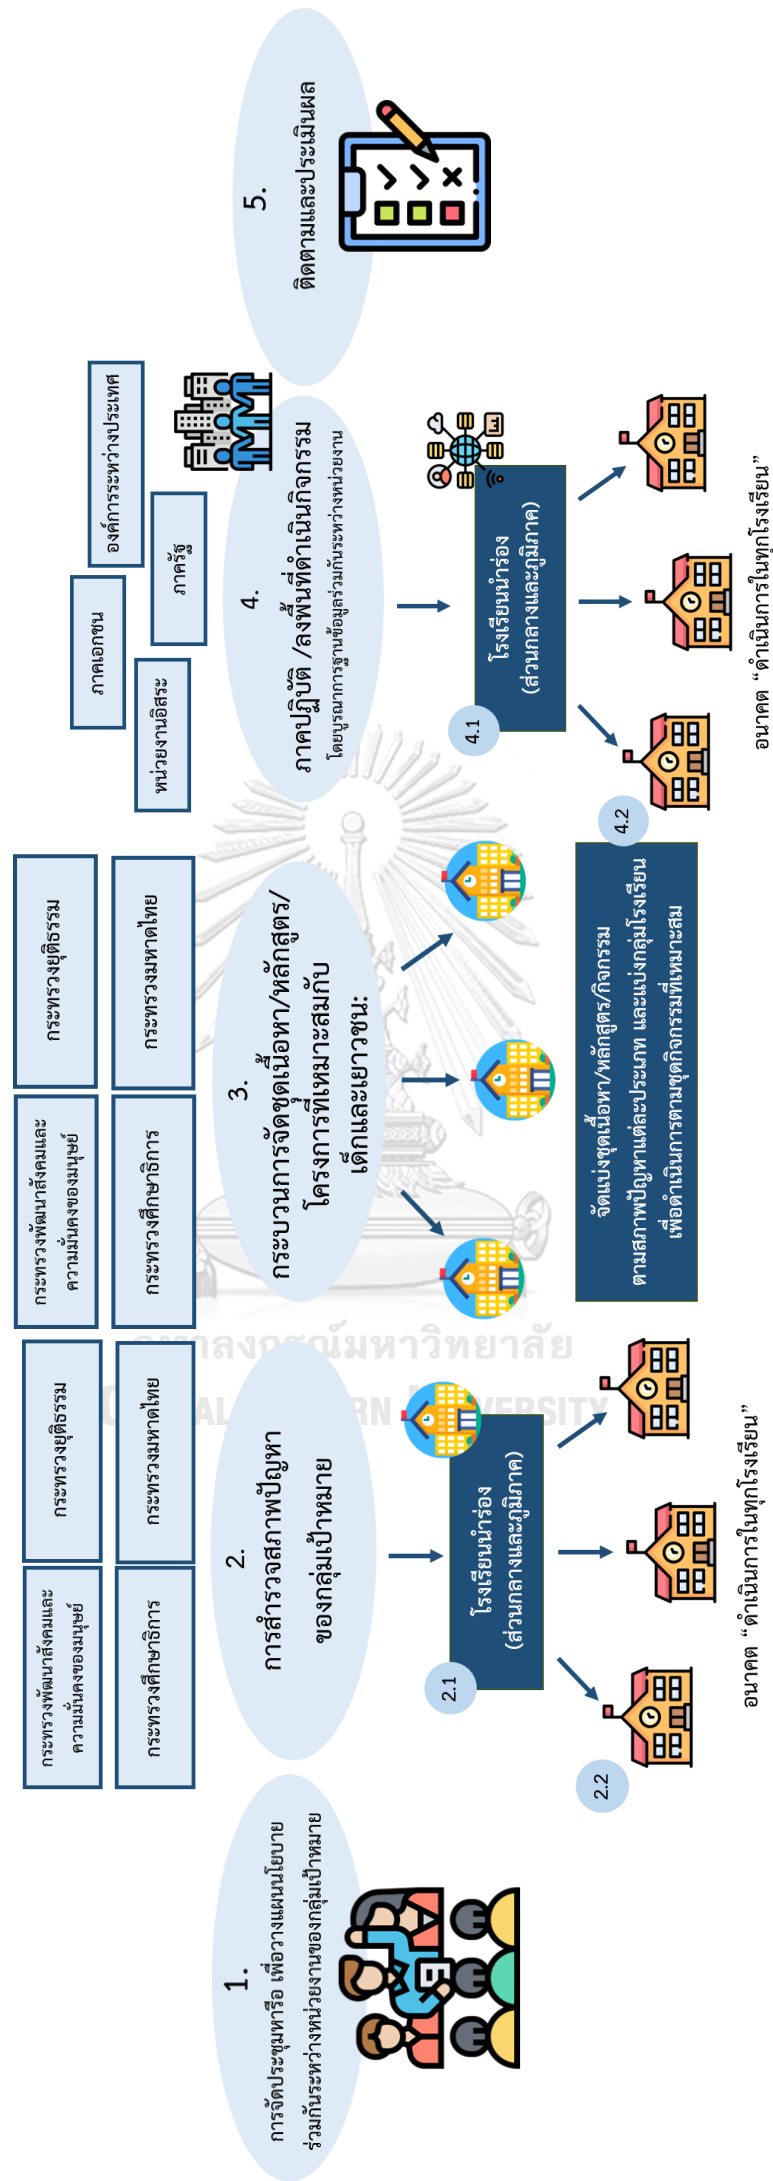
1.
การจัดประชุมหารือ เพื่อวางแผนนโยบายร่วมกันระหว่างหน่วยงานของกลุ่มเป้าหมาย

กระทรวงพัฒนาสังคมและความมั่นคงของมนุษย์

กระทรวงยุติธรรม

กระทรวงศึกษาธิการ

กระทรวงมหาดไทย

2.
การสำรวจสภาพปัญหาของกลุ่มเป้าหมาย

2.1

โรงเรียนนำร่อง (ส่วนกลางและภูมิภาค)

2.2

อนาคต "ดำเนินการในทุกโรงเรียน"

กระทรวงพัฒนาสังคมและความมั่นคงของมนุษย์

กระทรวงยุติธรรม

กระทรวงศึกษาธิการ

กระทรวงมหาดไทย

3.
กระบวนการจัดชุดเนื้อหา/หลักสูตร/โครงการที่เหมาะสมกับเด็กและเยาวชน

จัดแบ่งชุดเนื้อหา/หลักสูตร/กิจกรรม ตามสภาพปัญหาแต่ละประเภท และแบ่งกลุ่มโรงเรียน เพื่อดำเนินการตามชุดกิจกรรมที่เหมาะสม

4.2

ภาคเอกชน

องค์กรระหว่างประเทศ

หน่วยงานอิสระ

ภาครัฐ

4.
ภาคปฏิบัติ /ลงพื้นที่ดำเนินกิจกรรม
โดยบูรณาการฐานข้อมูลร่วมกันระหว่างหน่วยงาน

4.1

โรงเรียนนำร่อง (ส่วนกลางและภูมิภาค)

อนาคต "ดำเนินการในทุกโรงเรียน"

5.
ติดตามและประเมินผล

จุฬาลงกรณ์มหาวิทยาลัย
CHULALONGKORN UNIVERSITY